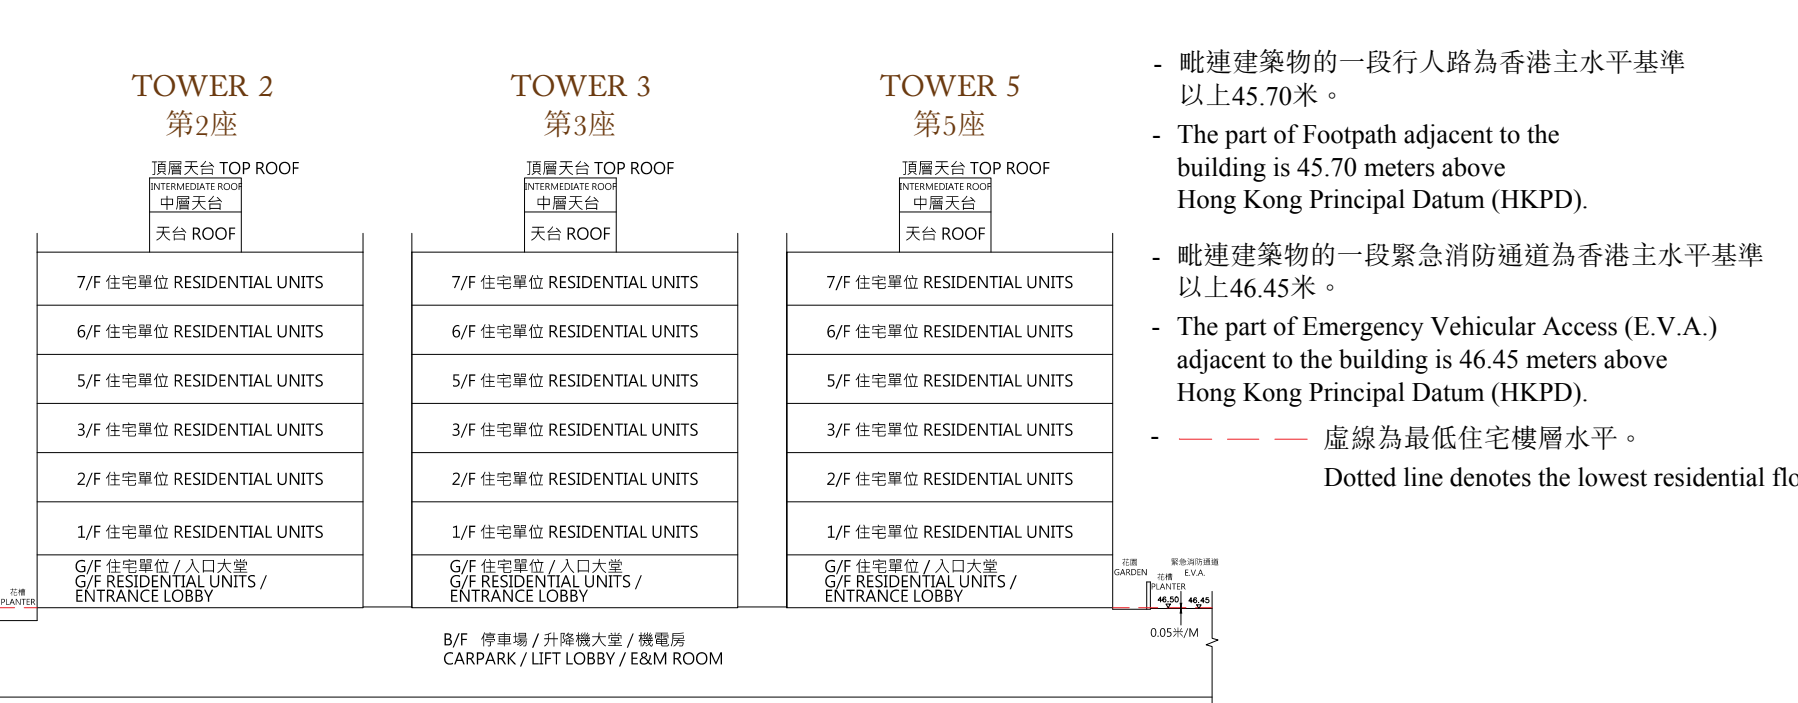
TOWER 2
第2座

頂層天台 TOP ROOF
INTERMEDIATE ROOF
中層天台
天台 ROOF
7/F 住宅單位 RESIDENTIAL UNITS
6/F 住宅單位 RESIDENTIAL UNITS
5/F 住宅單位 RESIDENTIAL UNITS
3/F 住宅單位 RESIDENTIAL UNITS
2/F 住宅單位 RESIDENTIAL UNITS
1/F 住宅單位 RESIDENTIAL UNITS
G/F 住宅單位 / 入口大堂
G/F RESIDENTIAL UNITS / ENTRANCE LOBBY

花槽
PLANTER

TOWER 3
第3座

頂層天台 TOP ROOF
INTERMEDIATE ROOF
中層天台
天台 ROOF
7/F 住宅單位 RESIDENTIAL UNITS
6/F 住宅單位 RESIDENTIAL UNITS
5/F 住宅單位 RESIDENTIAL UNITS
3/F 住宅單位 RESIDENTIAL UNITS
2/F 住宅單位 RESIDENTIAL UNITS
1/F 住宅單位 RESIDENTIAL UNITS
G/F 住宅單位 / 入口大堂
G/F RESIDENTIAL UNITS / ENTRANCE LOBBY

TOWER 5
第5座

頂層天台 TOP ROOF
INTERMEDIATE ROOF
中層天台
天台 ROOF
7/F 住宅單位 RESIDENTIAL UNITS
6/F 住宅單位 RESIDENTIAL UNITS
5/F 住宅單位 RESIDENTIAL UNITS
3/F 住宅單位 RESIDENTIAL UNITS
2/F 住宅單位 RESIDENTIAL UNITS
1/F 住宅單位 RESIDENTIAL UNITS
G/F 住宅單位 / 入口大堂
G/F RESIDENTIAL UNITS / ENTRANCE LOBBY

花園
GARDEN
花槽
PLANTER
緊急消防通道
E.V.A.
46.50
46.45
0.05米/M

B/F 停車場 / 升降機大堂 / 機電房
CARPARK / LIFT LOBBY / E&M ROOM

- 毗連建築物的一段行人路為香港主水平基準以上45.70米。
- The part of Footpath adjacent to the building is 45.70 meters above Hong Kong Principal Datum (HKPD).
- 毗連建築物的一段緊急消防通道為香港主水平基準以上46.45米。
- The part of Emergency Vehicular Access (E.V.A.) adjacent to the building is 46.45 meters above Hong Kong Principal Datum (HKPD).
- 虛線為最低住宅樓層水平。
Dotted line denotes the lowest residential flo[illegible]